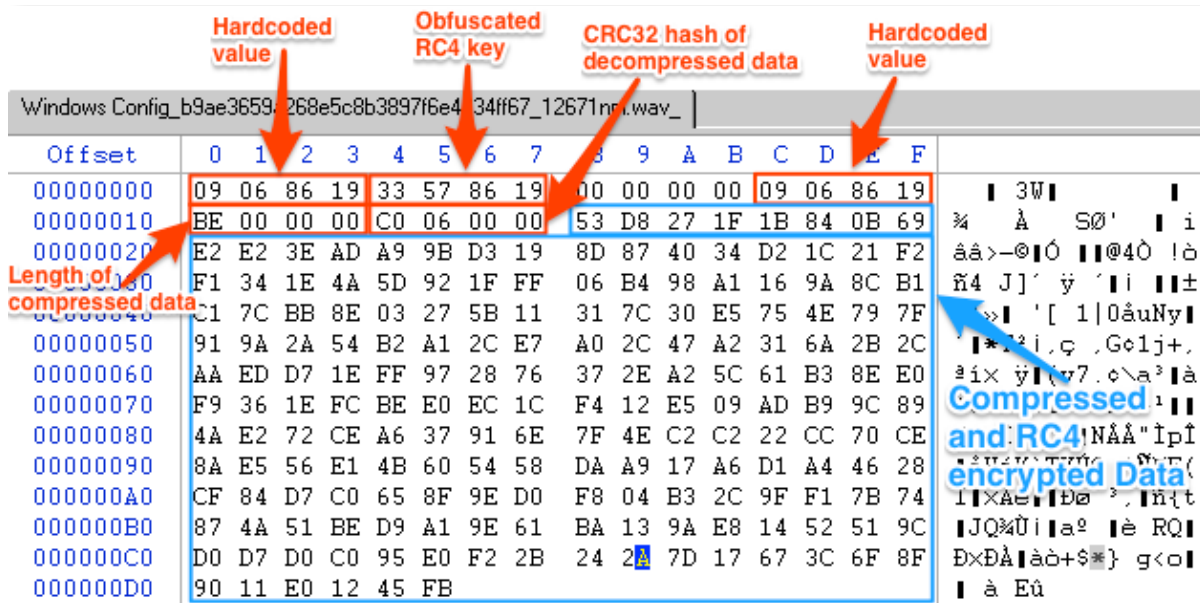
Hardcoded value

Obfuscated RC4 key

CRC32 hash of decompressed data

Hardcoded value

Windows Config_b9ae3659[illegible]268e5c8b3897f6e4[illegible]34ff67_12671n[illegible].wav_

| Offset | 0 | 1 | 2 | 3 | 4 | 5 | 6 | 7 | 8 | 9 | A | B | C | D | E | F | |
|---|---|---|---|---|---|---|---|---|---|---|---|---|---|---|---|---|---|
| 00000000 | 09 | 06 | 86 | 19 | 33 | 57 | 86 | 19 | 00 | 00 | 00 | 00 | 09 | 06 | 86 | 19 | 3W |
| 00000010 | BE | 00 | 00 | 00 | C0 | 06 | 00 | 00 | 53 | D8 | 27 | 1F | 1B | 84 | 0B | 69 | ¾ À SØ' i |
| 00000020 | E2 | E2 | 3E | AD | A9 | 9B | D3 | 19 | 8D | 87 | 40 | 34 | D2 | 1C | 21 | F2 | ââ>-© Ó @4Ò !ò |
| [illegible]30 | F1 | 34 | 1E | 4A | 5D | 92 | 1F | FF | 06 | B4 | 98 | A1 | 16 | 9A | 8C | B1 | ñ4 J]´ ÿ ´ ¡ ± |
| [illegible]40 | C1 | 7C | BB | 8E | 03 | 27 | 5B | 11 | 31 | 7C | 30 | E5 | 75 | 4E | 79 | 7F | » '[ 1|0åuNy |
| 00000050 | 91 | 9A | 2A | 54 | B2 | A1 | 2C | E7 | A0 | 2C | 47 | A2 | 31 | 6A | 2B | 2C | * ¡,ç ,G¢1j+, |
| 00000060 | AA | ED | D7 | 1E | FF | 97 | 28 | 76 | 37 | 2E | A2 | 5C | 61 | B3 | 8E | E0 | ªí× ÿ (v7.¢\a³ à |
| 00000070 | F9 | 36 | 1E | FC | BE | E0 | EC | 1C | F4 | 12 | E5 | 09 | AD | B9 | 9C | 89 | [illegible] |
| 00000080 | 4A | E2 | 72 | CE | A6 | 37 | 91 | 6E | 7F | 4E | C2 | C2 | 22 | CC | 70 | CE | NÂÂ"Ìpî |
| 00000090 | 8A | E5 | 56 | E1 | 4B | 60 | 54 | 58 | DA | A9 | 17 | A6 | D1 | A4 | 46 | 28 | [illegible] |
| 000000A0 | CF | 84 | D7 | C0 | 65 | 8F | 9E | D0 | F8 | 04 | B3 | 2C | 9F | F1 | 7B | 74 | Ï ×Àe Ðø ³, ñ{t |
| 000000B0 | 87 | 4A | 51 | BE | D9 | A1 | 9E | 61 | BA | 13 | 9A | E8 | 14 | 52 | 51 | 9C | JQ¾Ù¡ aº è RQ |
| 000000C0 | D0 | D7 | D0 | C0 | 95 | E0 | F2 | 2B | 24 | 2A | 7D | 17 | 67 | 3C | 6F | 8F | Ð×ÐÀ àò+$*} g<o |
| 000000D0 | 90 | 11 | E0 | 12 | 45 | FB | | | | | | | | | | | à Eû |

Length of compressed data

Compressed and RC4 encrypted Data